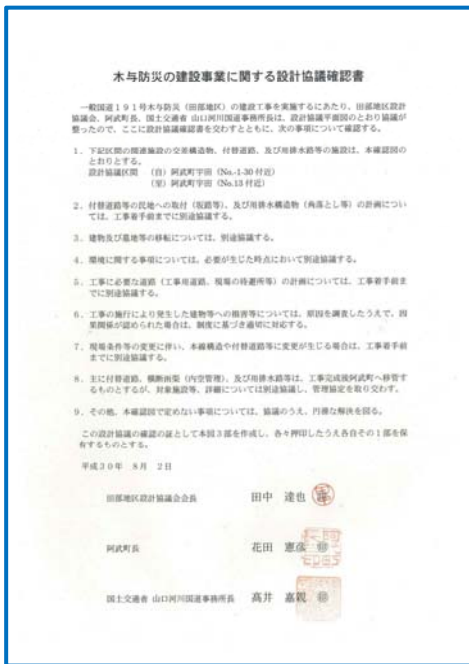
木与防災の建設事業に関する設計協議確認書

一般国道１９１号木与防災（田部地区）の建設工事を実施するにあたり、田部地区設計協議会、阿武町長、国土交通省 山口河川国道事務所長は、設計協議平面図のとおり協議が整ったので、ここに設計協議確認書を交わすとともに、次の事項について確認する。

1．下記区間の関連施設の交差構造物、付替道路、及び用排水路等の施設は、本確認図のとおりとする。
設計協議区間　（自）阿武町宇田（No.-1-30 付近）
　　　　　　　（至）阿武町宇田（No.13 付近）

2．付替道路等の民地への取付（坂路等）、及び用排水構造物（角落とし等）の計画については、工事着手前までに別途協議する。

3．建物及び墓地等の移転については、別途協議する。

4．環境に関する事項については、必要が生じた時点において別途協議する。

5．工事に必要な道路（工事用道路、現場の待避所等）の計画については、工事着手前までに別途協議する。

6．工事の施行により発生した建物等への損害等については、原因を調査したうえで、因果関係が認められた場合は、制度に基づき適切に対応する。

7．現場条件等の変更に伴い、本確認構造や付替道路等に変更が生じる場合は、工事着手前までに別途協議する。

8．主に付替道路、横断函渠（内空管理）、及び用排水路等は、工事完成後阿武町へ移管するものとするが、対象施設等、詳細については別途協議し、管理協定を取り交わす。

9．その他、本確認図で定めない事項については、協議のうえ、円満な解決を図る。

この設計協議の確認の証として本図３部を作成し、各々押印したうえ各自その１部を保有するものとする。

平成３０年　８月　２日

田部地区設計協議会会長　　田中　達也

阿武町長　　花田　憲彦

国土交通省 山口河川国道事務所長　　髙井　嘉親